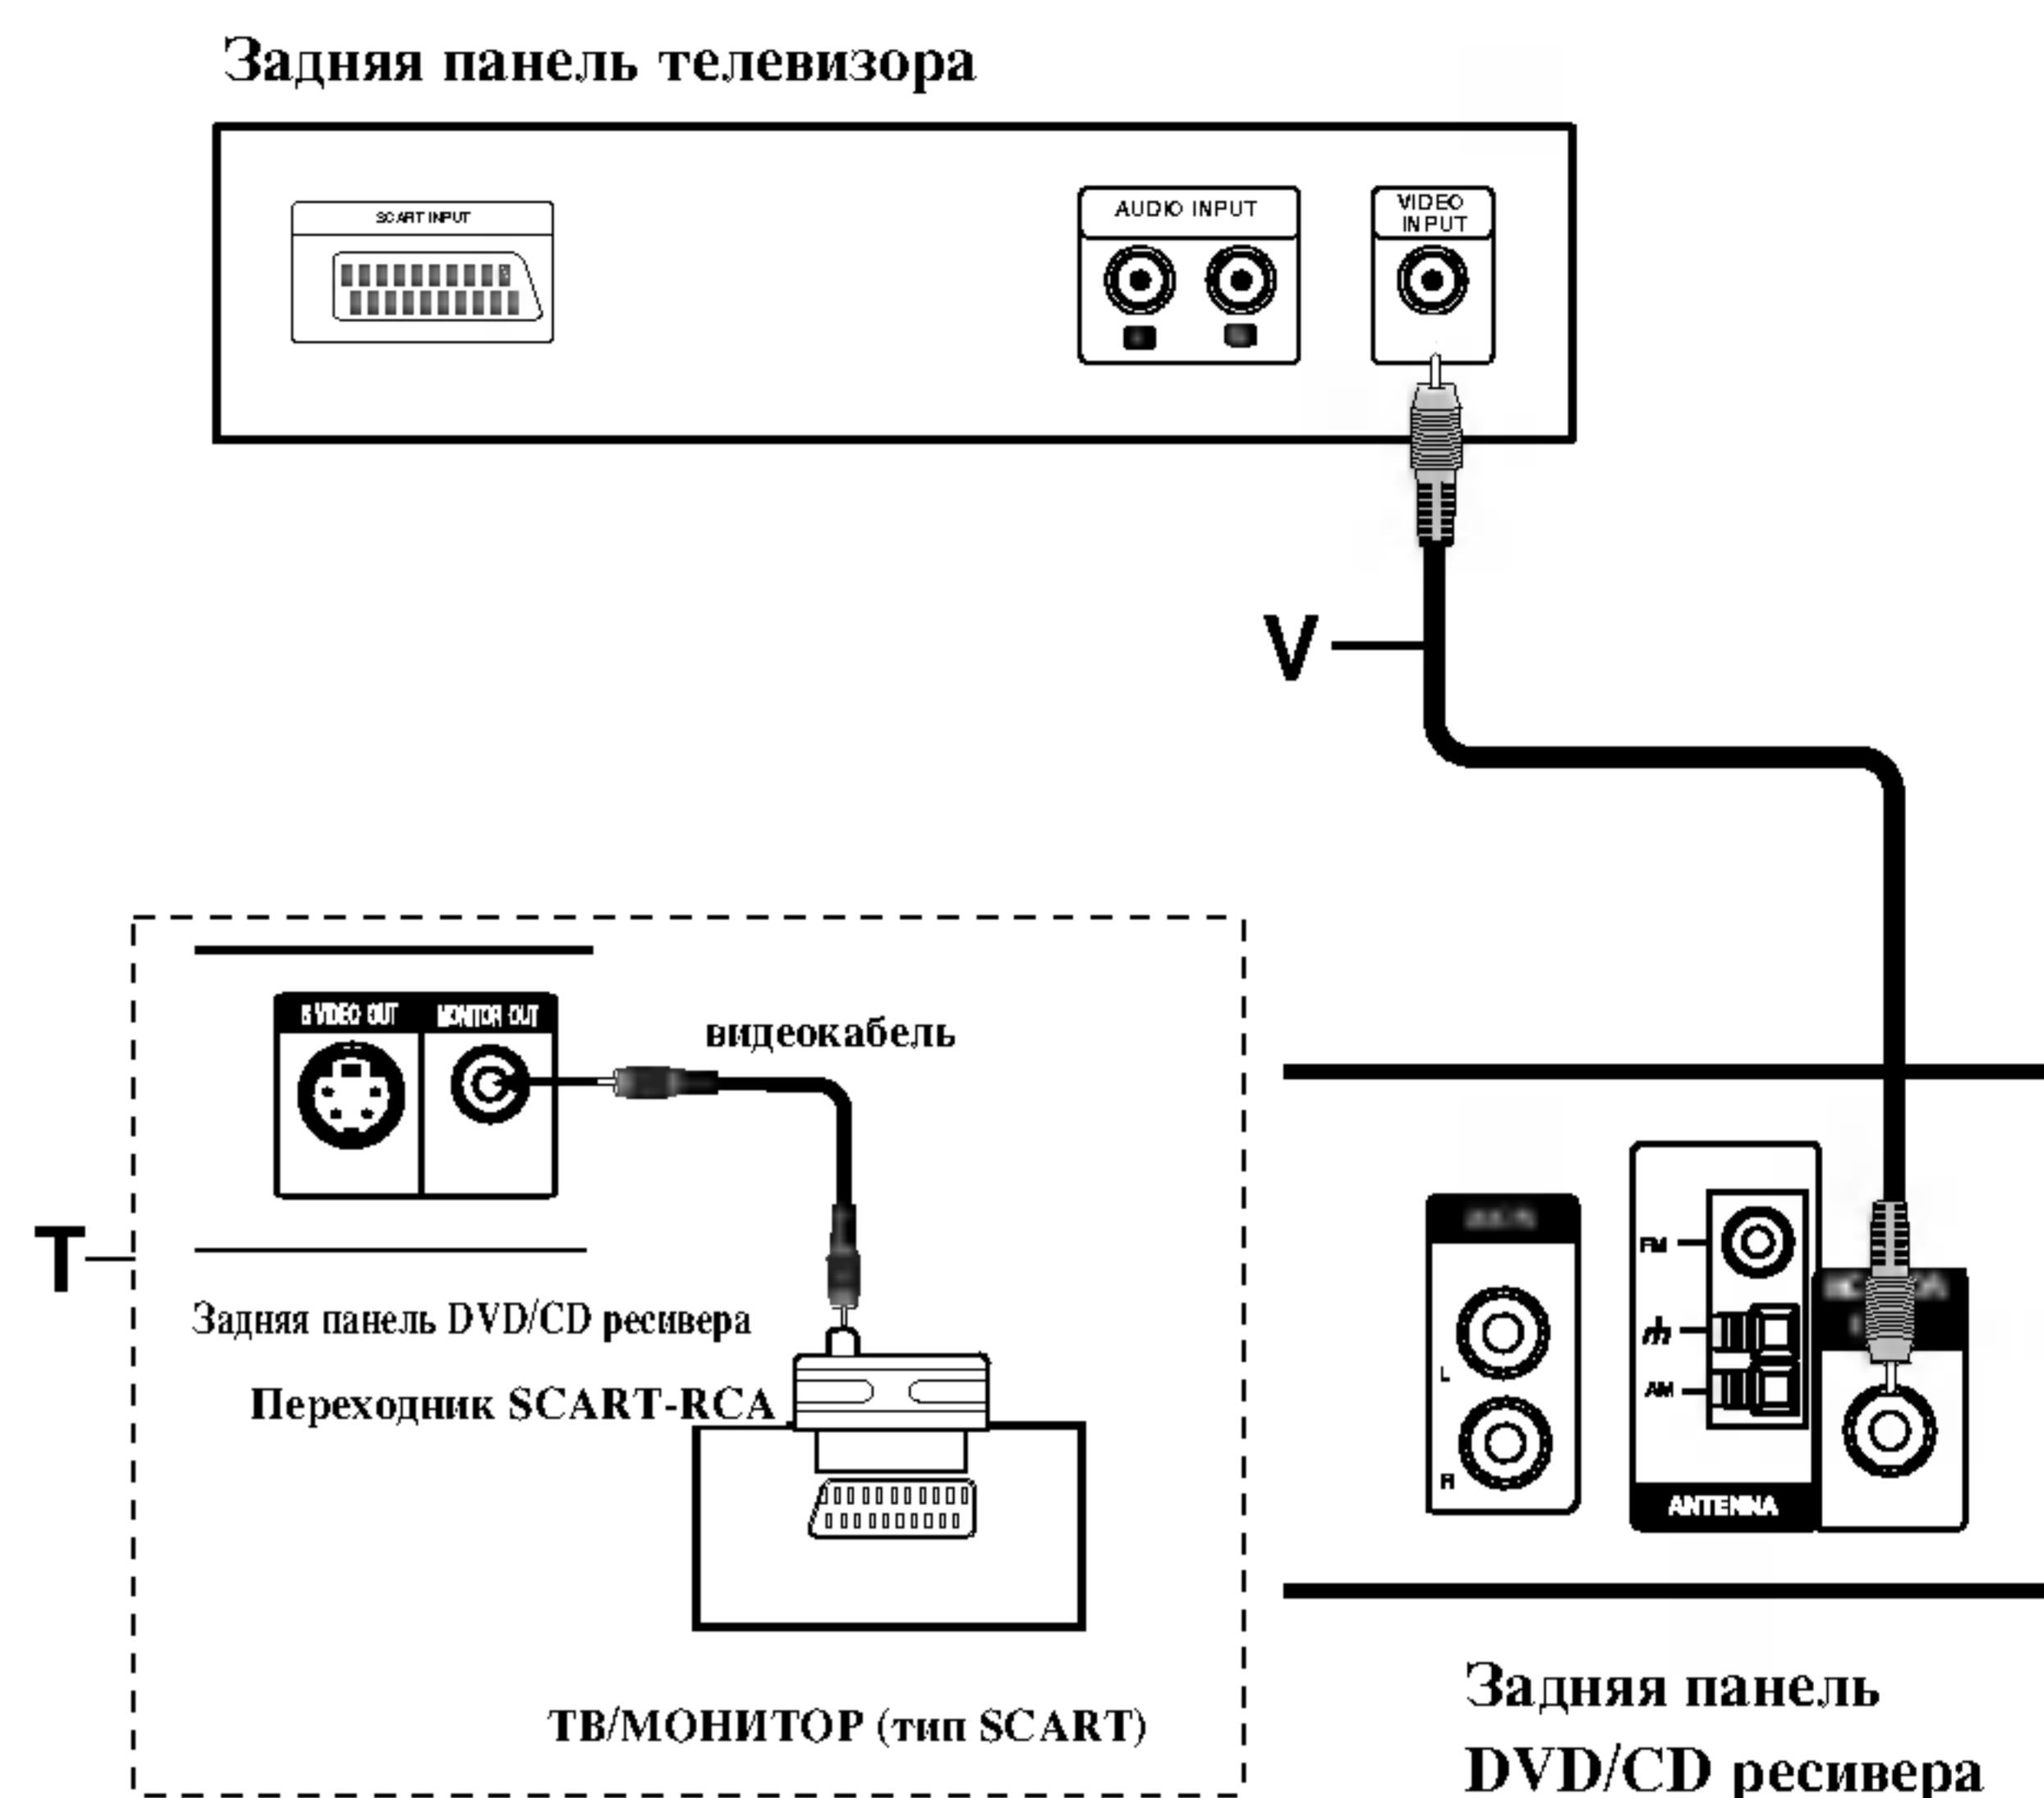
Задняя панель телевизора

SCART INPUT

AUDIO INPUT

VIDEO INPUT

V

S VIDEO OUT

MONITOR OUT

видеокабель

T

Задняя панель DVD/CD ресивера

Переходник SCART-RCA

ТВ/МОНИТОР (тип SCART)

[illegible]

L

R

FM

AM

ANTENNA

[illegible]

Задняя панель DVD/CD ресивера